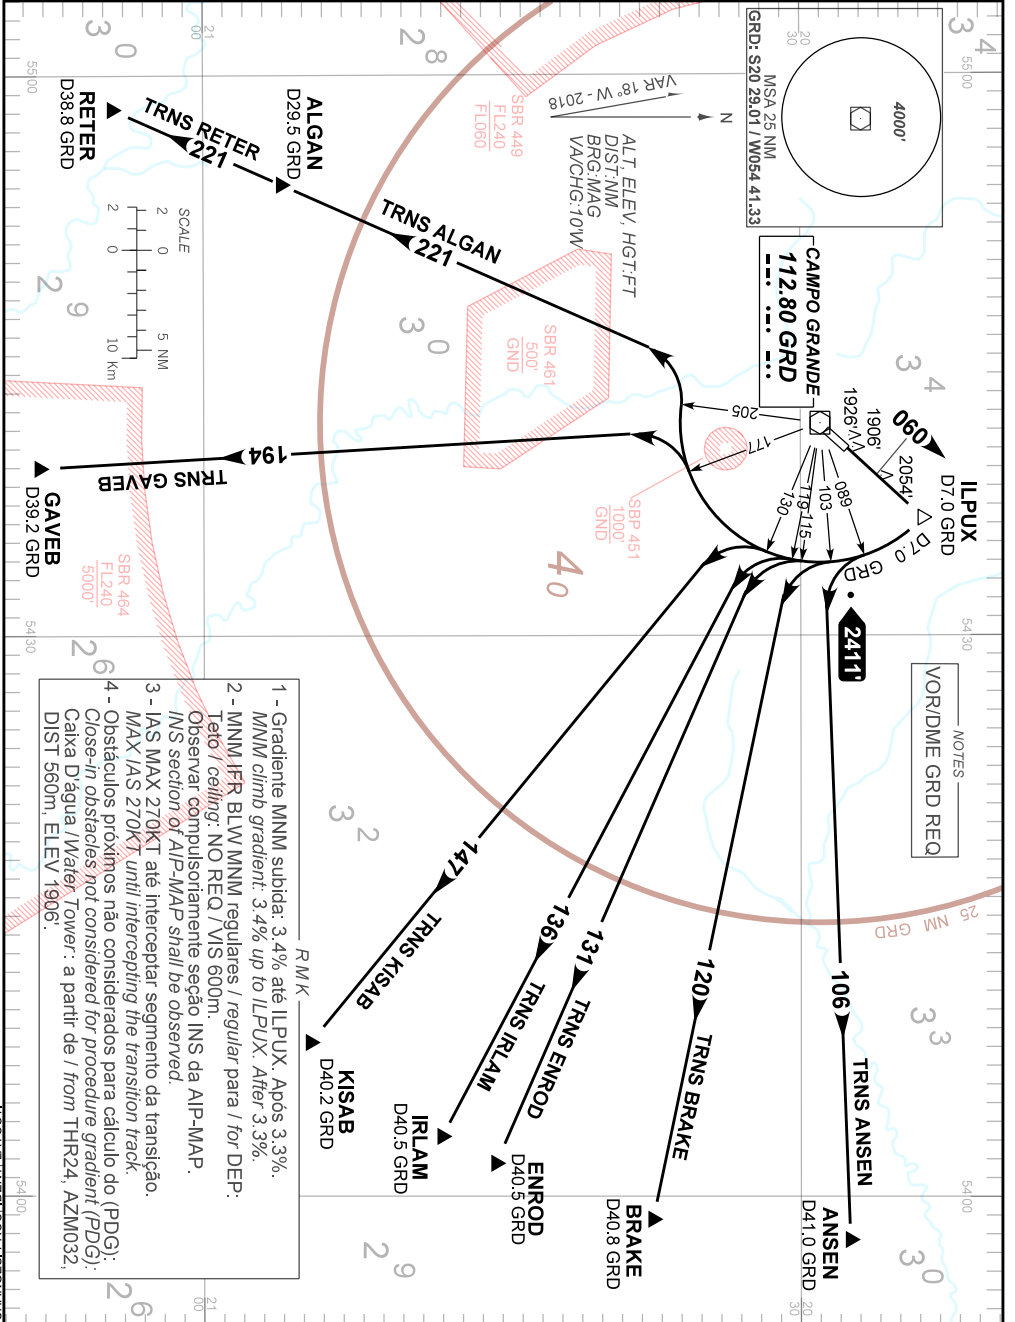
GRD: S20 29.01 / W054 41.33

MSA 25 NM

4000'

CAMPO GRANDE
112.80 GRD

VAR 18° W - 2018

N

ALT, ELEV, HGT:FT
DIST:NM
BRG:MAG
VA/CHG:10W

SBR 449
FL240
FL060

SBR 461
500'
GND

SBP 451
1000'
GND

SBR 464
FL240
5000'

RETER
D38.8 GRD

TRNS RETER
221

ALGAN
D29.5 GRD

TRNS ALGAN
221

SCALE
2 0 5 NM
2 0 10 Km

TRNS GAVEB
194

GAVEB
D39.2 GRD

ILPUX
D7.0 GRD

D7.0 GRD

090

1906'
1926'
2054'

205
177
130
119
115
103
089

2411'

NOTES
VOR/DME GRD REQ

25 NM GRD

TRNS ANSEN
106

ANSEN
D41.0 GRD

TRNS BRAKE
120

BRAKE
D40.8 GRD

TRNS ENROD
131

ENROD
D40.5 GRD

TRNS IRLAM
136

IRLAM
D40.5 GRD

TRNS KISAB
147

KISAB
D40.2 GRD

RMK
1 - Gradiente MNM subida: 3.4% até ILPUX. Após 3.3%.
MNM climb gradient: 3.4% up to ILPUX. After 3.3%.
2 - MNM IFR BLW MNM regulares / regular para / for DEP: Teto / ceiling: NO REQ / VIS 600m.
Observar compulsoriamente seção INS da AIP-MAP.
INS section of AIP-MAP shall be observed.
3 - IAS MAX 270KT até interceptar segmento da transição.
MAX IAS 270KT until intercepting the transition track.
4 - Obstáculos próximos não considerados para cálculo do (PDG):
Close-in obstacles not considered for procedure gradient (PDG):
Caixa D'água / Water Tower: a partir de / from THR24, AZM032, DIST 560m, ELEV 1906'.

30
28
34
29
30
34
40
26
32
33
29
26
30
5500
5430
5400
20
21
00